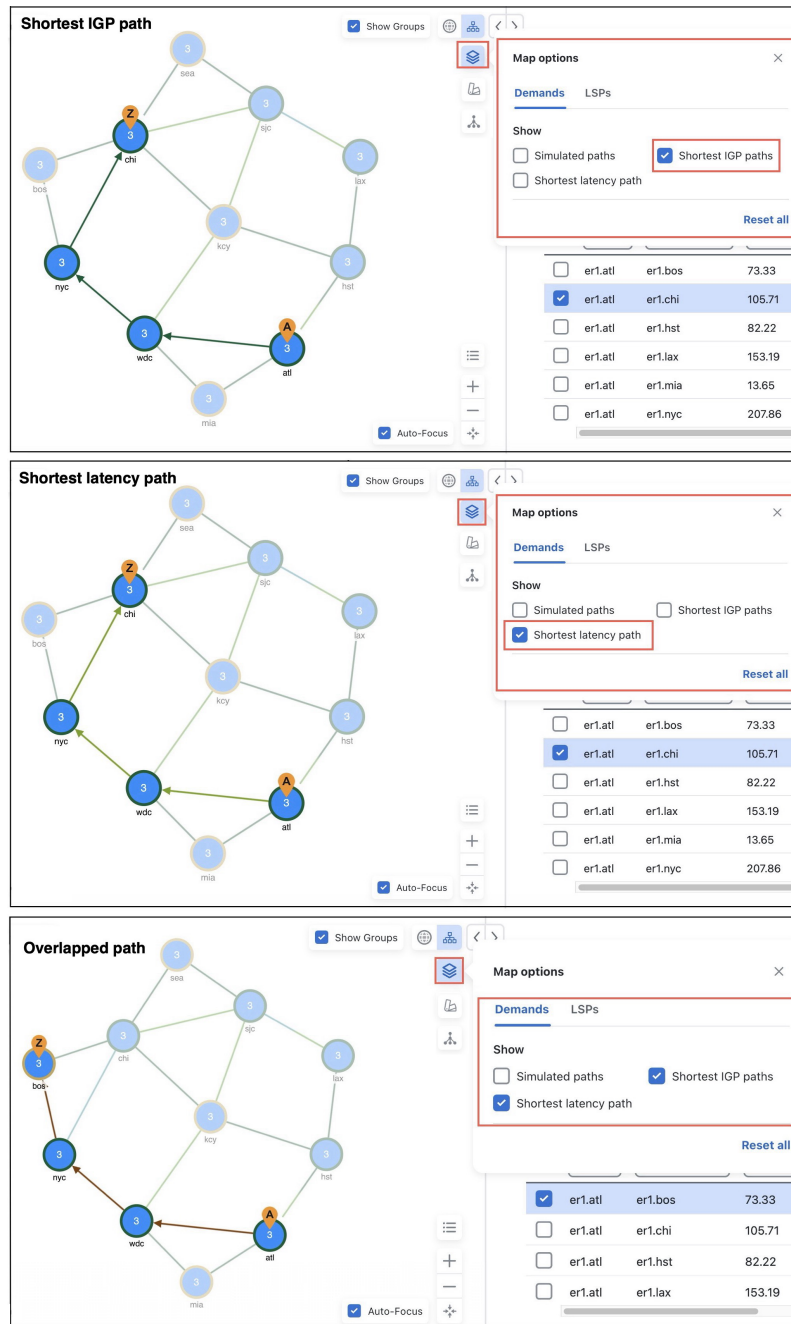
Shortest IGP path

Show Groups

3 sea
Z 3 chi
3 sjc
3 bos
3 lax
3 kcy
3 nyc
3 hst
3 wdc
A 3 atl
3 mia

Auto-Focus

Map options ×

Demands LSPs

Show

Simulated paths
Shortest IGP paths
Shortest latency path

Reset all

| | | | |
|---|---|---|---|
| ☐ | er1.atl | er1.bos | 73.33 |
| ☑ | er1.atl | er1.chi | 105.71 |
| ☐ | er1.atl | er1.hst | 82.22 |
| ☐ | er1.atl | er1.lax | 153.19 |
| ☐ | er1.atl | er1.mia | 13.65 |
| ☐ | er1.atl | er1.nyc | 207.86 |

Shortest latency path

Show Groups

3 sea
Z 3 chi
3 sjc
3 bos
3 lax
3 kcy
3 nyc
3 hst
3 wdc
A 3 atl
3 mia

Auto-Focus

Map options ×

Demands LSPs

Show

Simulated paths
Shortest IGP paths
Shortest latency path

Reset all

| | | | |
|---|---|---|---|
| ☐ | er1.atl | er1.bos | 73.33 |
| ☑ | er1.atl | er1.chi | 105.71 |
| ☐ | er1.atl | er1.hst | 82.22 |
| ☐ | er1.atl | er1.lax | 153.19 |
| ☐ | er1.atl | er1.mia | 13.65 |
| ☐ | er1.atl | er1.nyc | 207.86 |

Overlapped path

Show Groups

3 sea
3 chi
3 sjc
Z 3 bos
3 lax
3 kcy
3 nyc
3 hst
3 wdc
A 3 atl
3 mia

Auto-Focus

Map options ×

Demands LSPs

Show

Simulated paths
Shortest IGP paths
Shortest latency path

Reset all

| | | | |
|---|---|---|---|
| ☑ | er1.atl | er1.bos | 73.33 |
| ☐ | er1.atl | er1.chi | 105.71 |
| ☐ | er1.atl | er1.hst | 82.22 |
| ☐ | er1.atl | er1.lax | 153.19 |